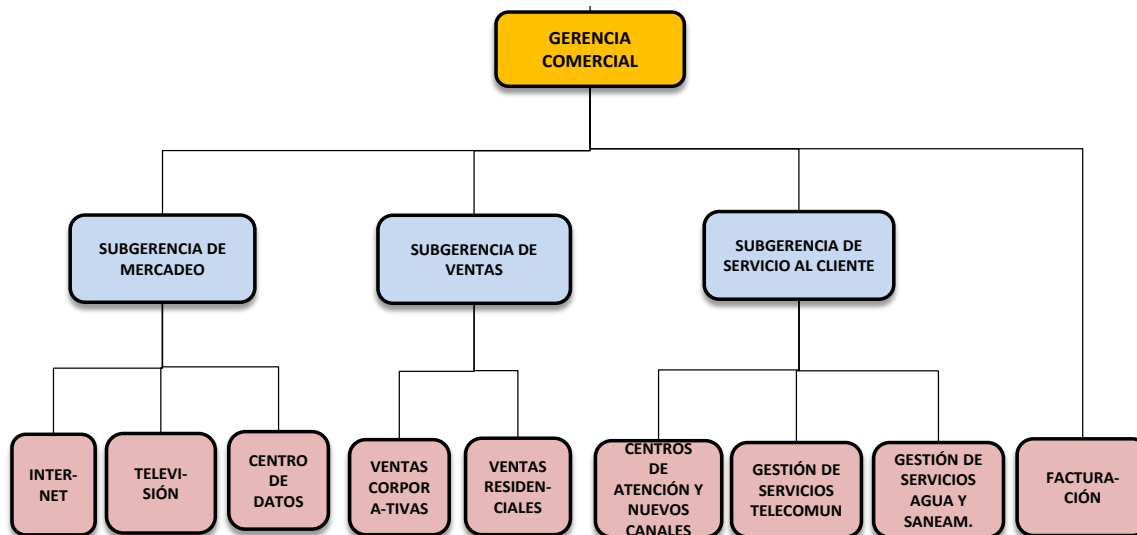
GERENCIA COMERCIAL

SUBGERENCIA DE MERCADEO

SUBGERENCIA DE VENTAS

SUBGERENCIA DE SERVICIO AL CLIENTE

INTER-NET

TELEVI-SIÓN

CENTRO DE DATOS

VENTAS CORPOR A-TIVAS

VENTAS RESIDEN-CIALES

CENTROS DE ATENCIÓN Y NUEVOS CANALES

GESTIÓN DE SERVICIOS TELECOMUN

GESTIÓN DE SERVICIOS AGUA Y SANEAM.

FACTURA-CIÓN